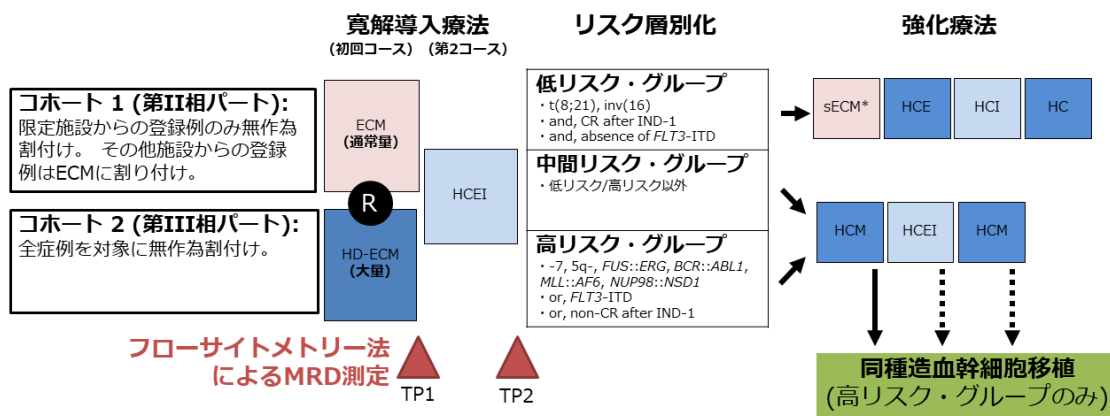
寛解導入療法
（初回コース）（第2コース）

リスク層別化

強化療法

コホート 1 (第II相パート):
限定施設からの登録例のみ無作為割付け。 その他施設からの登録例はECMに割り付け。

コホート 2 (第III相パート):
全症例を対象に無作為割付け。

ECM
(通常量)

R

HD-ECM
(大量)

HCEI

低リスク・グループ
・t(8;21), inv(16)
・and, CR after IND-1
・and, absence of *FLT3*-ITD

中間リスク・グループ
・低リスク/高リスク以外

高リスク・グループ
・-7, 5q-, *FUS*::*ERG*, *BCR*::*ABL1*, *MLL*::*AF6*, *NUP98*::*NSD1*
・or, *FLT3*-ITD
・or, non-CR after IND-1

sECM*

HCE

HCI

HC

HCM

HCEI

HCM

フローサイトメトリー法によるMRD測定

TP1

TP2

同種造血幹細胞移植
(高リスク・グループのみ)